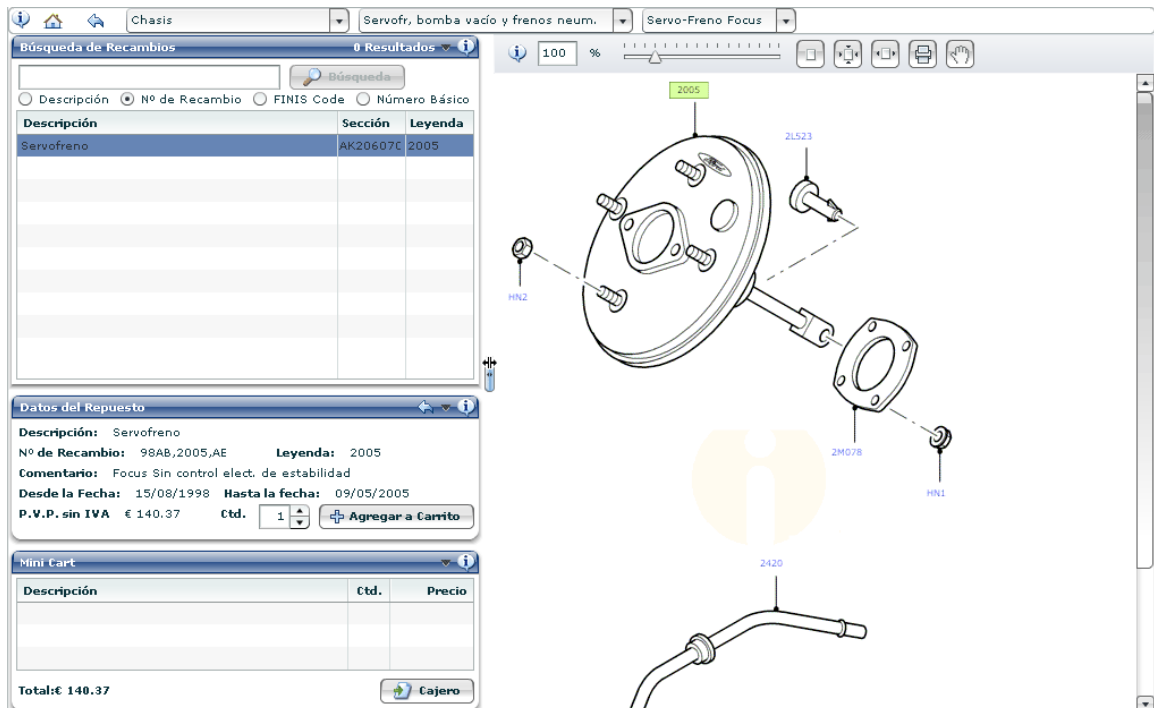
Chasis | Servofr, bomba vacío y frenos neum. | Servo-Freno Focus

Búsqueda de Recambios
0 Resultados

Búsqueda

Descripción  Nº de Recambio  FINIS Code  Número Básico

| Descripción | Sección | Leyenda |
|---|---|---|
| Servofreno | AK20607C | 2005 |

Datos del Repuesto

Descripción: Servofreno
Nº de Recambio: 98AB,2005,AE   Leyenda: 2005
Comentario: Focus Sin control elect. de estabilidad
Desde la Fecha: 15/08/1998   Hasta la fecha: 09/05/2005
P.V.P. sin IVA € 140.37   Ctd. 1   Agregar a Carrito

Mini Cart

| Descripción | Ctd. | Precio |
|---|---|---|

Total:€ 140.37   Cajero

100 %

2005
2L523
HN2
2M078
HN1
2420